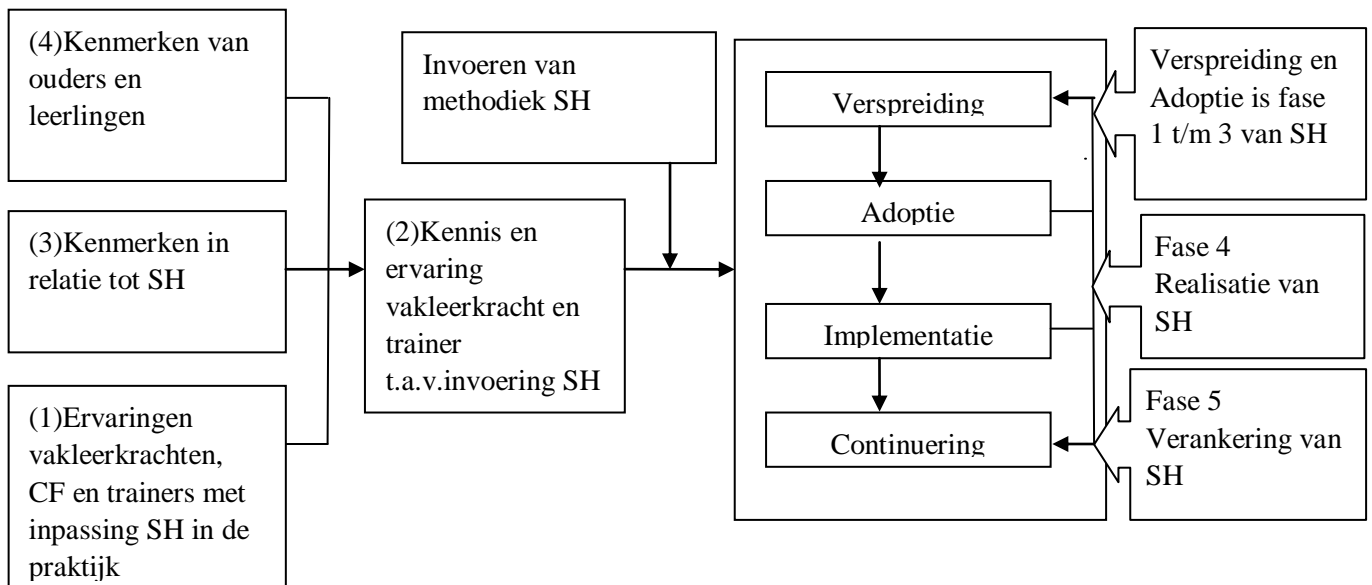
(4)Kenmerken van ouders en leerlingen

(3)Kenmerken in relatie tot SH

(1)Ervaringen vakleerkrachten, CF en trainers met inpassing SH in de praktijk

Invoeren van methodiek SH

(2)Kennis en ervaring vakleerkracht en trainer t.a.v.invoering SH

Verspreiding

Adoptie

Implementatie

Continuering

Verspreiding en Adoptie is fase 1 t/m 3 van SH

Fase 4 Realisatie van SH

Fase 5 Verankering van SH